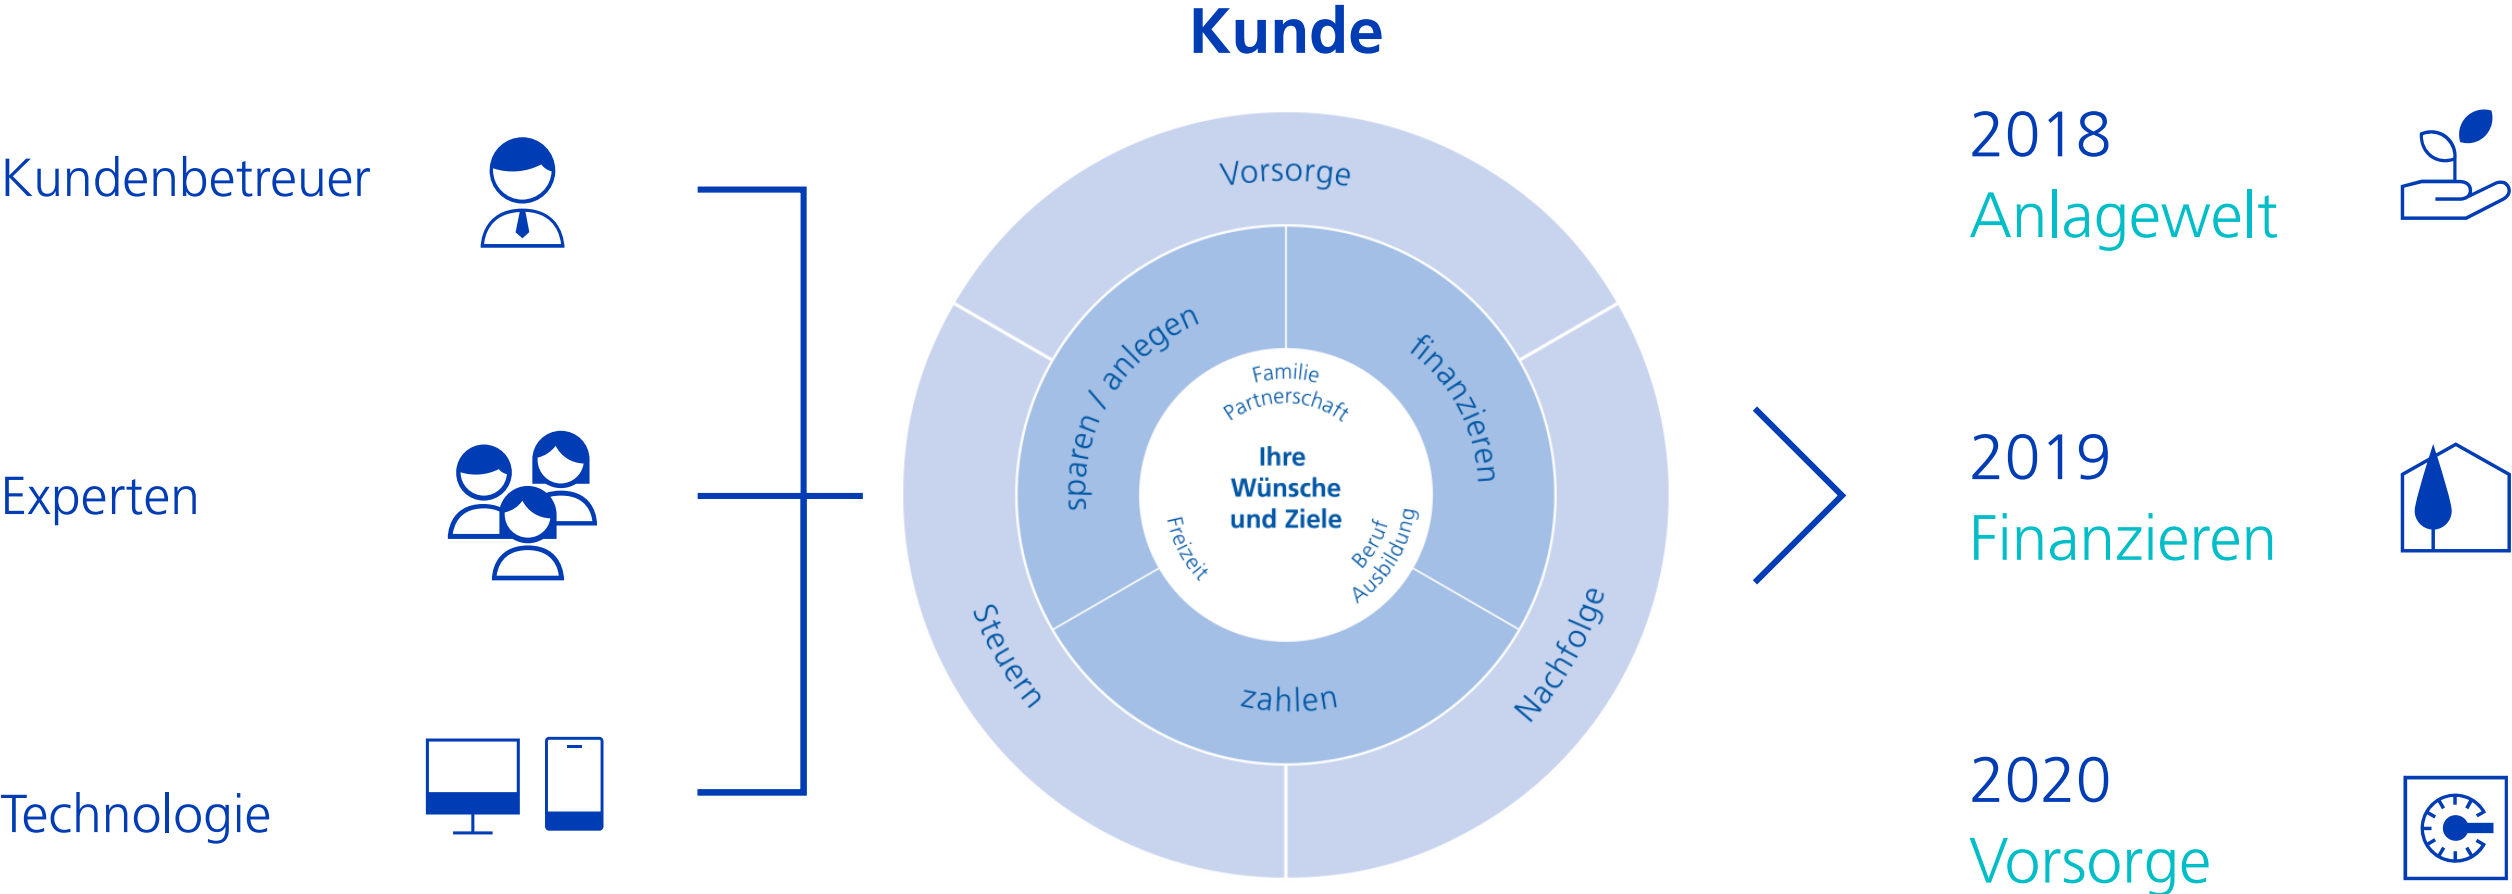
Kunde

Kundenbetreuer

Experten

Technologie

Vorsorge

sparen / anlegen

finanzieren

Familie
Partnerschaft

Ihre
Wünsche
und Ziele

Freizeit

Beruf
Ausbildung

Steuern

zahlen

Nachfolge

2018
Anlagewelt

2019
Finanzieren

2020
Vorsorge